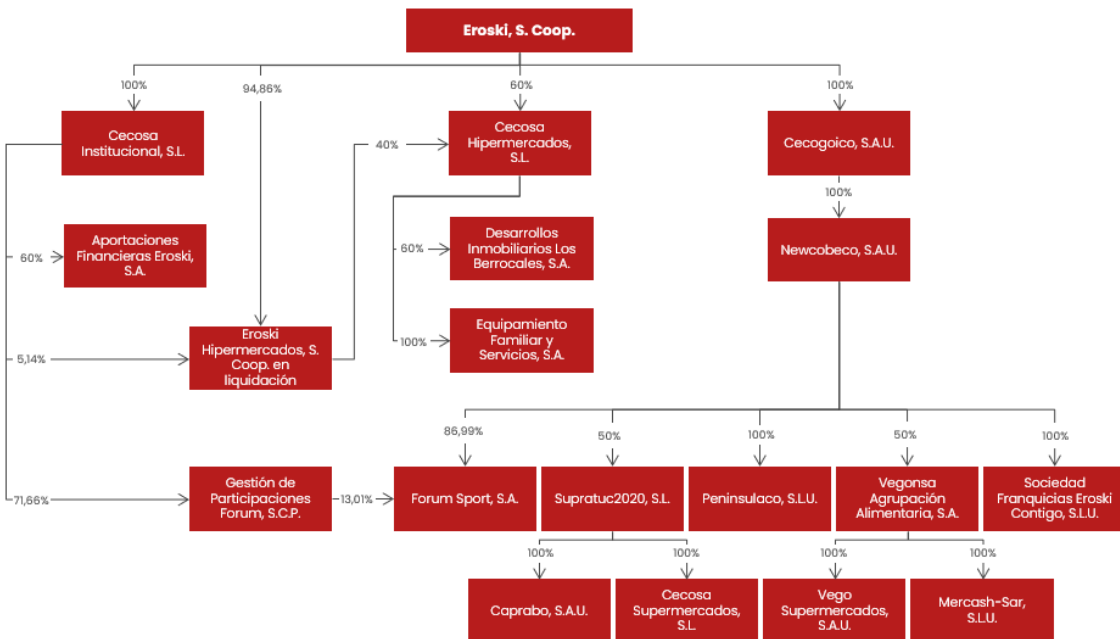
Eroski, S. Coop.

100%

94,86%

60%

100%

Cecosa Institucional, S.L.

40%

Cecosa Hipermercados, S.L.

Cecogoico, S.A.U.

100%

60%

Aportaciones Financieras Eroski, S.A.

60%

Desarrollos Inmobiliarios Los Berrocales, S.A.

Newcobeco, S.A.U.

5,14%

Eroski Hipermercados, S. Coop. en liquidación

100%

Equipamiento Familiar y Servicios, S.A.

86,99%

50%

100%

50%

100%

71,66%

Gestión de Participaciones Forum, S.C.P.

13,01%

Forum Sport, S.A.

Supratuc2020, S.L.

Peninsulaco, S.L.U.

Vegonsa Agrupación Alimentaria, S.A.

Sociedad Franquicias Eroski Contigo, S.L.U.

100%

100%

100%

100%

Caprabo, S.A.U.

Cecosa Supermercados, S.L.

Vego Supermercados, S.A.U.

Mercash-Sar, S.L.U.